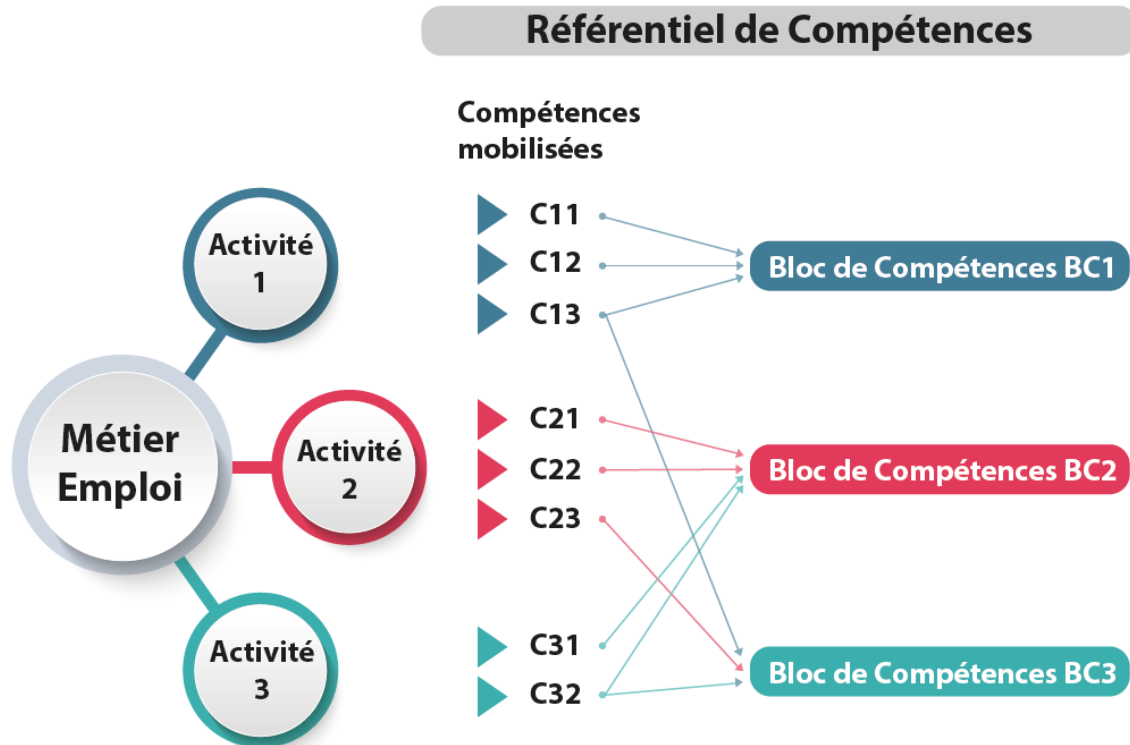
Référentiel de Compétences

Compétences mobilisées

Activité 1

Métier Emploi

Activité 2

Activité 3

C11
C12
C13

C21
C22
C23

C31
C32

Bloc de Compétences BC1

Bloc de Compétences BC2

Bloc de Compétences BC3